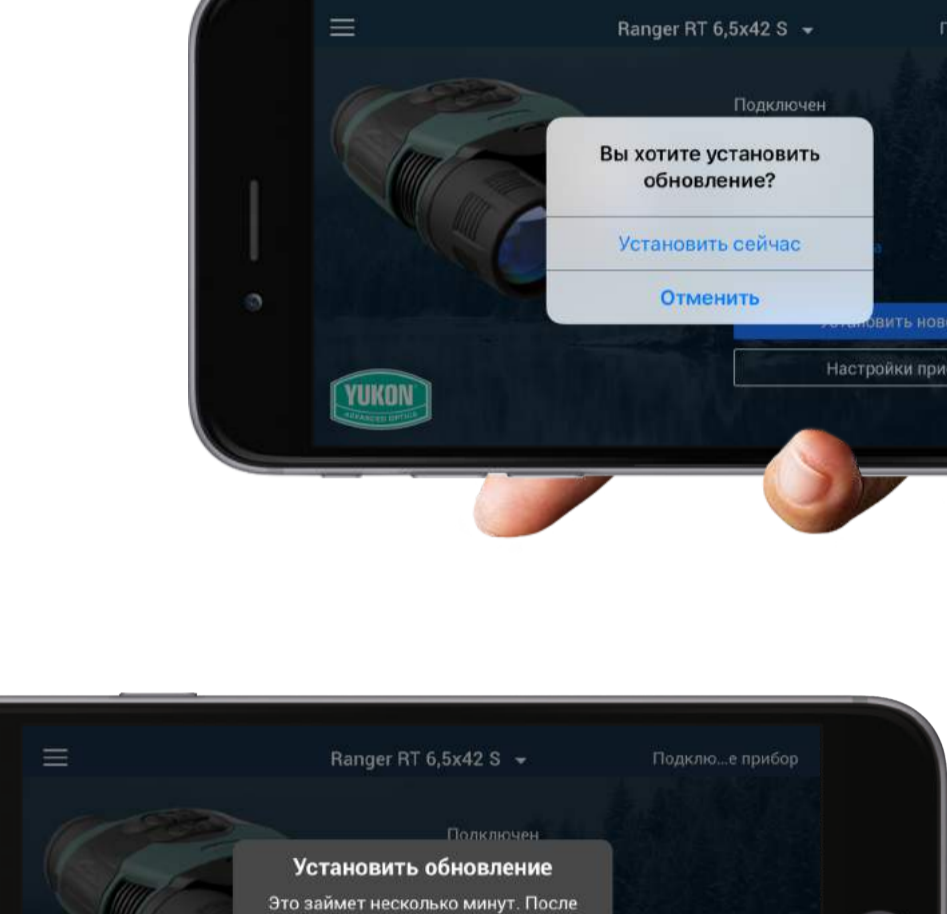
Ranger RT 6,5x42 S

Подключен

Вы хотите установить обновление?

Установить сейчас

Отменить

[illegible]овить нов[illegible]

Настройки при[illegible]

YUKON
ADVANCED OPTICS

Ranger RT 6,5x42 S

Подклю...е прибор

Подключен

Установить обновление

Это займет несколько минут. После